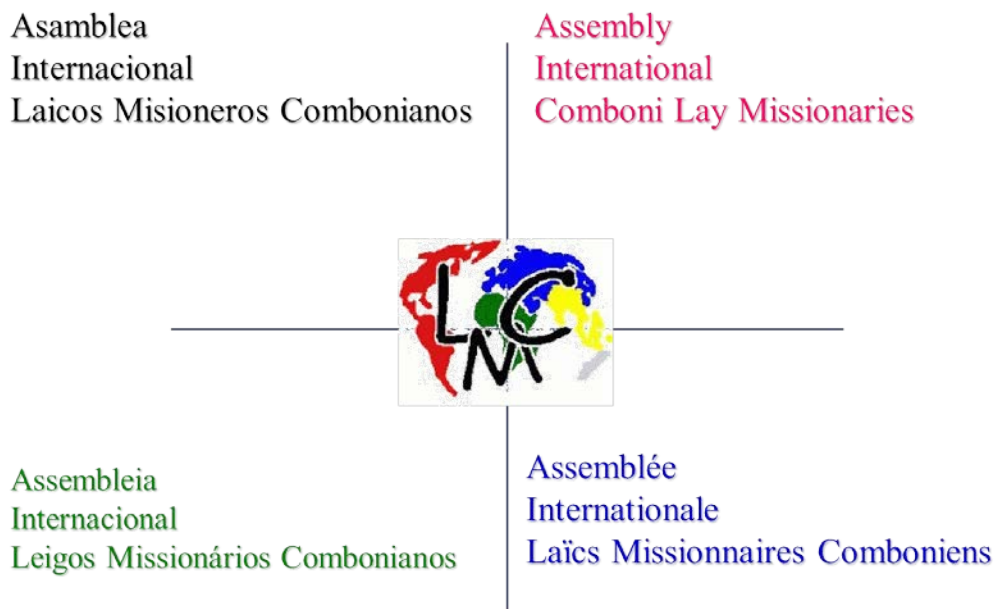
Asamblea
Internacional
Laicos Misioneros Combonianos

Assembly
International
Comboni Lay Missionaries

LMC

Assembleia
Internacional
Leigos Missionários Combonianos

Assemblée
Internationale
Laïcs Missionnaires Comboniens